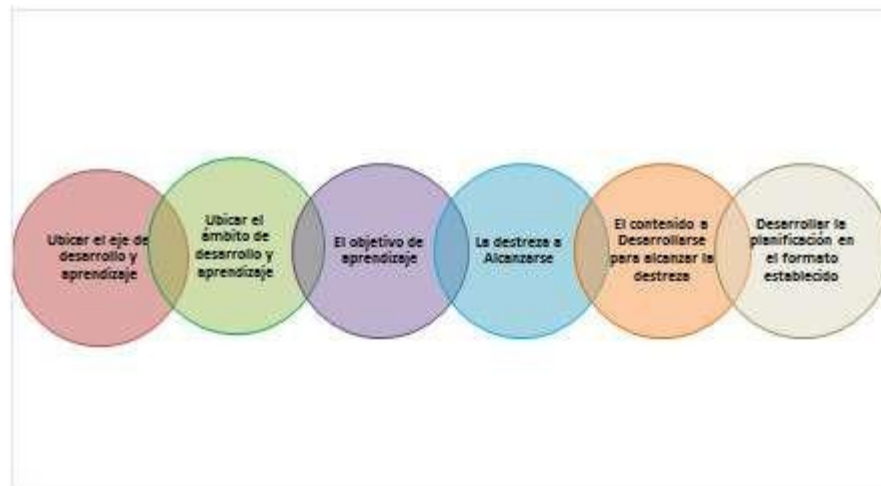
Ubicar el eje de desarrollo y aprendizaje

Ubicar el ámbito de desarrollo y aprendizaje

El objetivo de aprendizaje

La destreza a Alcanzarse

El contenido a Desarrollarse para alcanzar la destreza

Desarrollar la planificación en el formato establecido